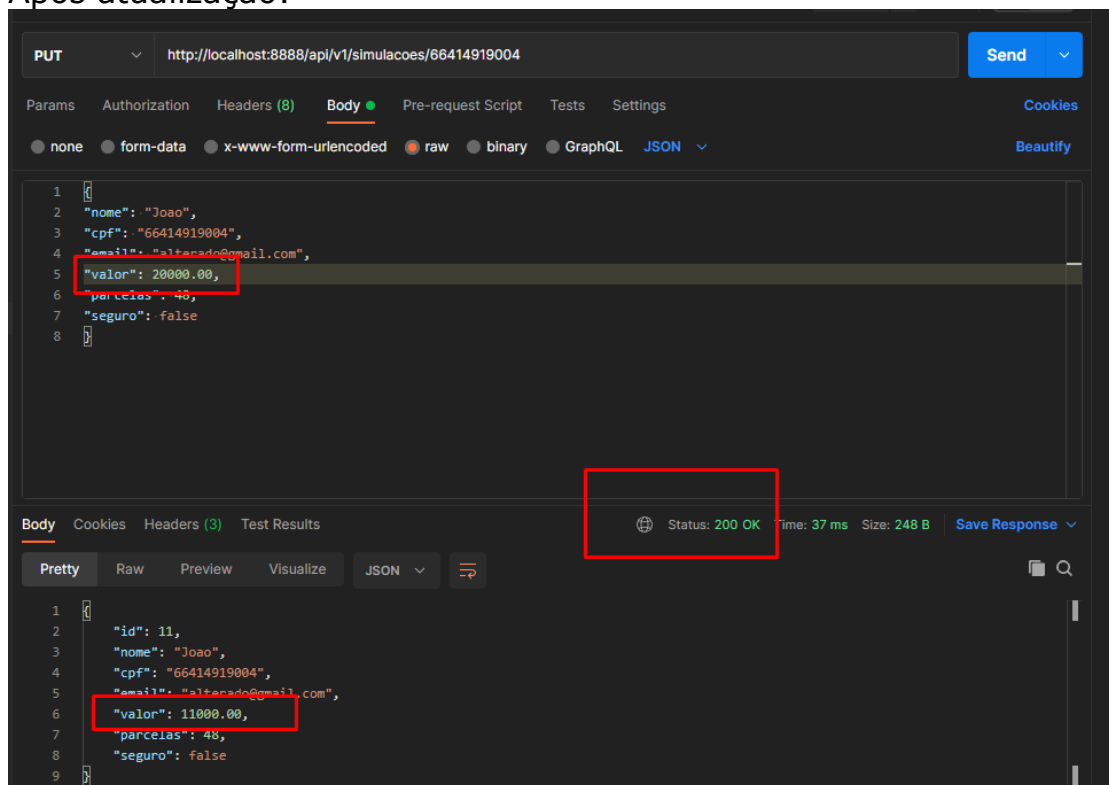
Após atualização:

PUT http://localhost:8888/api/v1/simulacoes/66414919004 Send

Params Authorization Headers (8) Body Pre-request Script Tests Settings Cookies

none form-data x-www-form-urlencoded raw binary GraphQL JSON Beautify

1 {
2 "nome": "Joao",
3 "cpf": "66414919004",
4 "email": "alterado@gmail.com",
5 "valor": 20000.00,
6 "parcelas": 48,
7 "seguro": false
8 }

Body Cookies Headers (3) Test Results Status: 200 OK Time: 37 ms Size: 248 B Save Response

Pretty Raw Preview Visualize JSON

1 {
2 "id": 11,
3 "nome": "Joao",
4 "cpf": "66414919004",
5 "email": "alterado@gmail.com",
6 "valor": 11000.00,
7 "parcelas": 48,
8 "seguro": false
9 }